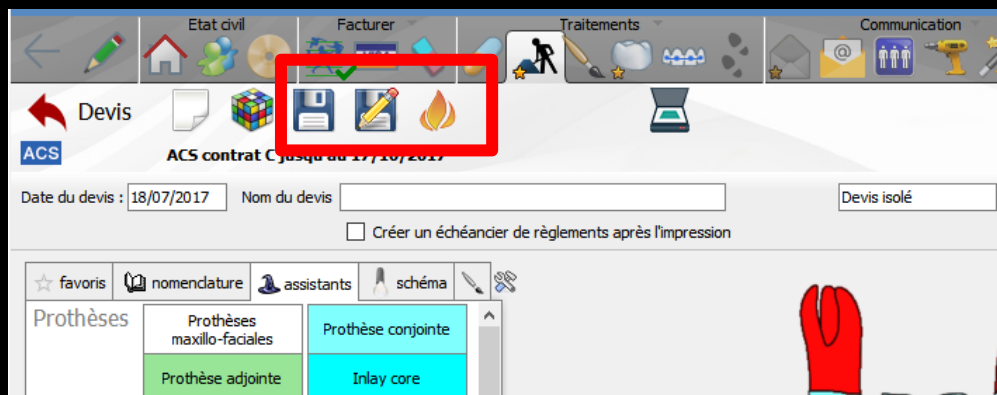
Etat civil
Facturer
Traitements
Communication

Devis

ACS

ACS contrat C jusqu'au 17/10/2017

Date du devis : 18/07/2017
Nom du devis
Devis isolé

Créer un échéancier de règlements après l'impression

favoris
nomenclature
assistants
schéma

Prothèses

| Prothèses maxillo-faciales | Prothèse conjointe |
|---|---|
| Prothèse adjointe | Inlay core |